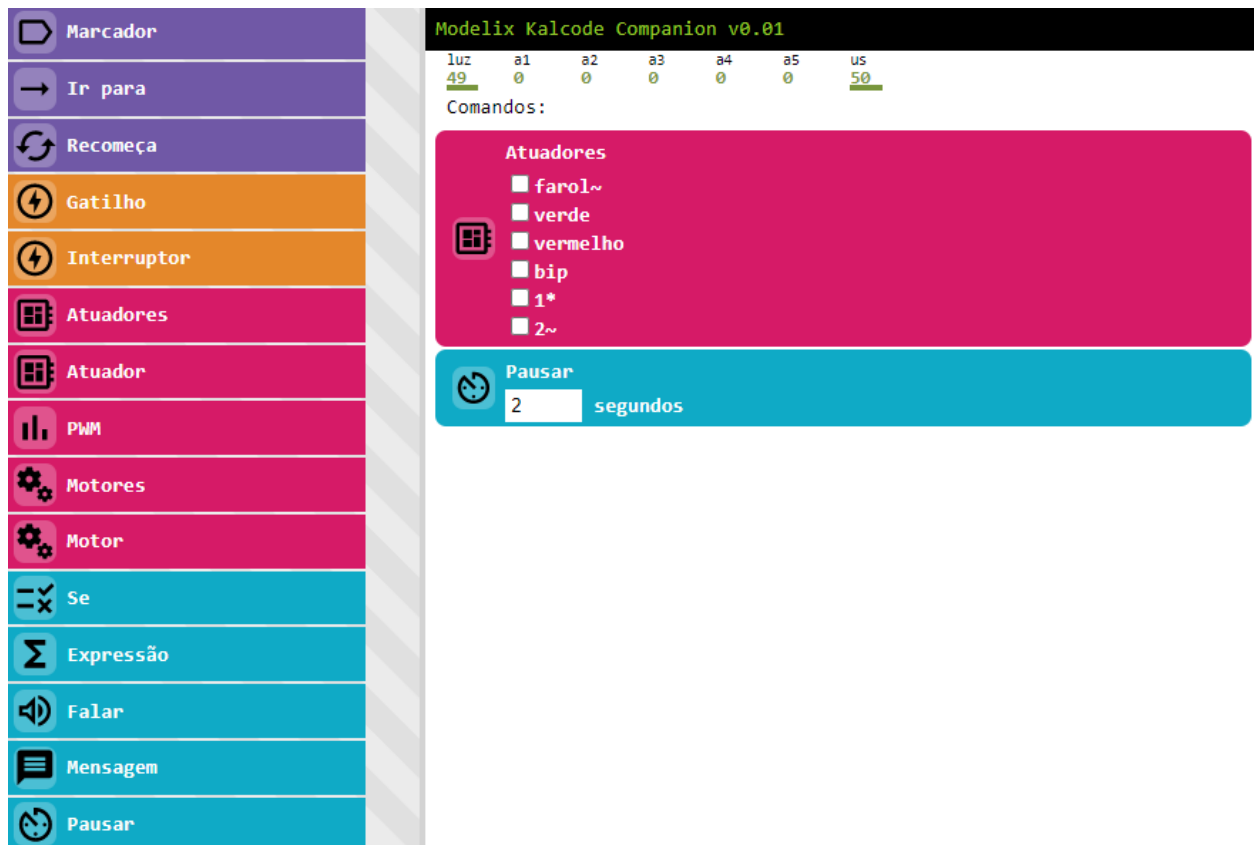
Marcador
Ir para
Recomeça
Gatilho
Interruptor
Atuadores
Atuador
PWM
Motores
Motor
Se
Expressão
Falar
Mensagem
Pausar

Modelix Kalcode Companion v0.01

| luz | a1 | a2 | a3 | a4 | a5 | us |
|---|---|---|---|---|---|---|
| 49 | 0 | 0 | 0 | 0 | 0 | 50 |

Comandos:

Atuadores
farol~
verde
vermelho
bip
1*
2~

Pausar
2 segundos